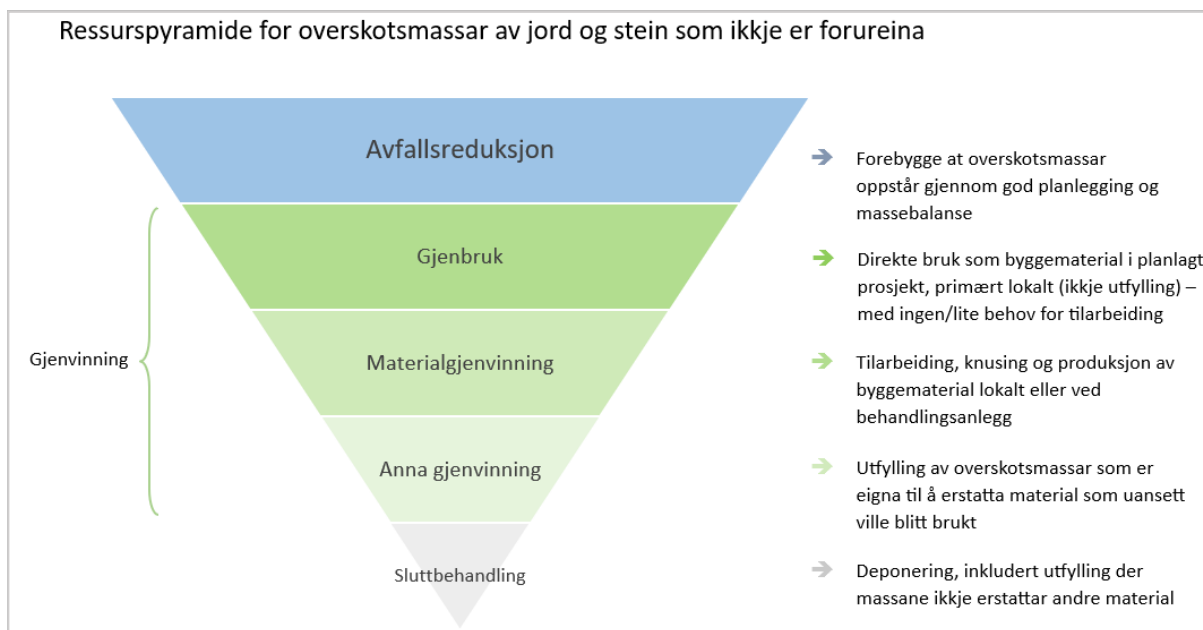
Ressurspyramide for overskotsmassar av jord og stein som ikkje er forureina

Avfallsreduksjon

Gjenbruk

Materialgjenvinning

Anna gjenvinning

Sluttbehandling

Gjenvinning

Forebygge at overskotsmassar oppstår gjennom god planlegging og massebalanse

Direkte bruk som byggematerial i planlagt prosjekt, primært lokalt (ikkje utfylling) – med ingen/lite behov for tilarbeiding

Tilarbeiding, knusing og produksjon av byggematerial lokalt eller ved behandlingsanlegg

Utfylling av overskotsmassar som er eigna til å erstatta material som uansett ville blitt brukt

Deponering, inkludert utfylling der massane ikkje erstattar andre material